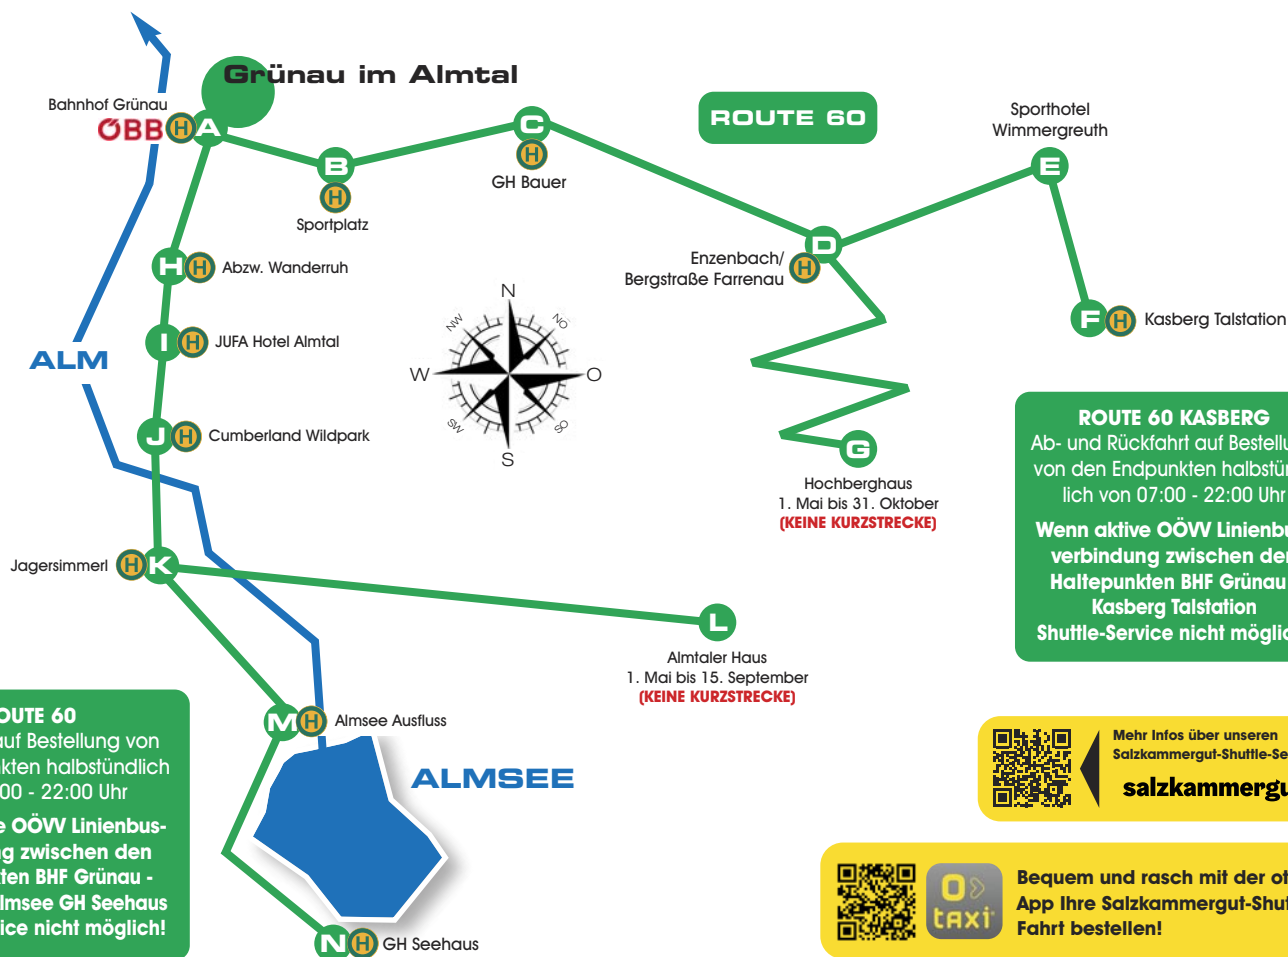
Grünau im Almtal

ROUTE 60

Bahnhof Grünau
ÖBB H A

B
H
Sportplatz

C
H
GH Bauer

Sporthotel
Wimmergreuth
E

Enzenbach/
Bergstraße Farrenau H D

F H Kasberg Talstation

H H Abzw. Wanderruh

I H JUFA Hotel Almtal

ALM

N
NW
NO
W
O
SW
SO
S

J H Cumberland Wildpark

G
Hochberghaus
1. Mai bis 31. Oktober
(KEINE KURZSTRECKE)

ROUTE 60 KASBERG
Ab- und Rückfahrt auf Bestellu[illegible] von den Endpunkten halbstün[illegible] lich von 07:00 - 22:00 Uhr

Wenn aktive OÖVV Linienbu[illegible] verbindung zwischen de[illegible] Haltepunkten BHF Grünau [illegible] Kasberg Talstation Shuttle-Service nicht möglic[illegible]

Jagersimmerl H K

L
Almtaler Haus
1. Mai bis 15. September
(KEINE KURZSTRECKE)

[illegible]OUTE 60
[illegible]uf Bestellung von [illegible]kten halbstündlich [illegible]00 - 22:00 Uhr

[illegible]e OÖVV Linienbus-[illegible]g zwischen den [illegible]ten BHF Grünau - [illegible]lmsee GH Seehaus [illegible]ice nicht möglich!

M H Almsee Ausfluss

ALMSEE

Mehr Infos über unseren Salzkammergut-Shuttle-Se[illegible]
salzkammergu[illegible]

N H GH Seehaus

O taxi
Bequem und rasch mit der o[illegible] App Ihre Salzkammergut-Shut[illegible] Fahrt bestellen!